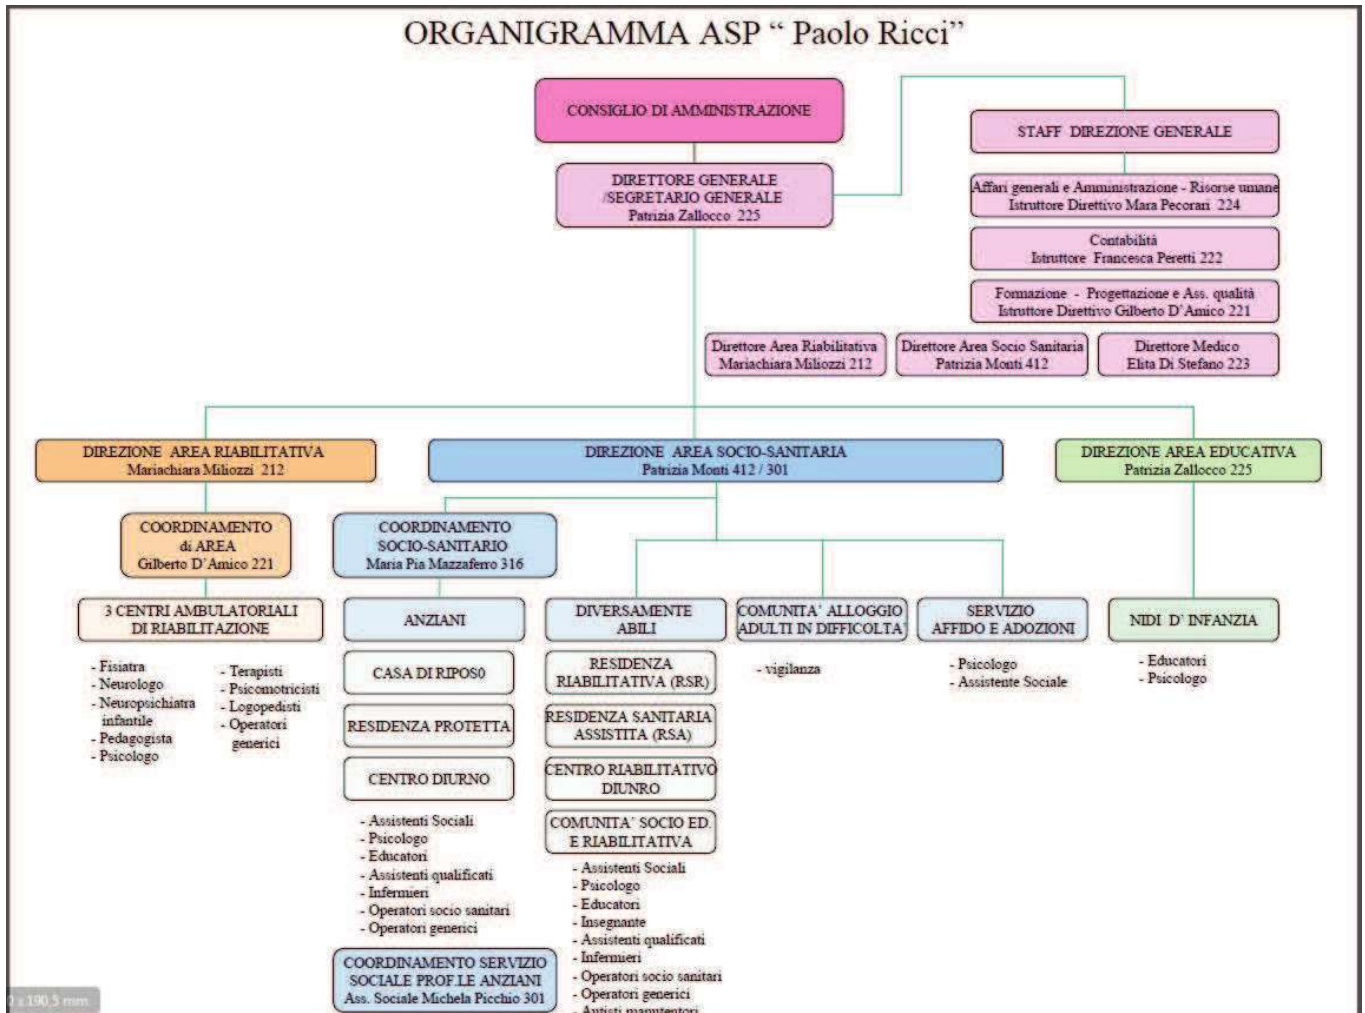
ORGANIGRAMMA ASP " Paolo Ricci"

CONSIGLIO DI AMMINISTRAZIONE

STAFF DIREZIONE GENERALE

DIRETTORE GENERALE /SEGRETARIO GENERALE Patrizia Zallocco 225

Affari generali e Amministrazione - Risorse umane Istruttore Direttivo Mara Pecorari 224

Contabilità Istruttore Francesca Peretti 222

Formazione - Progettazione e Ass. qualità Istruttore Direttivo Gilberto D'Amico 221

Direttore Area Riabilitativa Mariachiara Miliozzi 212

Direttore Area Socio Sanitaria Patrizia Monti 412

Direttore Medico Elita Di Stefano 223

DIREZIONE AREA RIABILITATIVA Mariachiara Miliozzi 212

DIREZIONE AREA SOCIO-SANITARIA Patrizia Monti 412 / 301

DIREZIONE AREA EDUCATIVA Patrizia Zallocco 225

COORDINAMENTO di AREA Gilberto D'Amico 221

COORDINAMENTO SOCIO-SANITARIO Maria Pia Mazzaferro 316

3 CENTRI AMBULATORIALI DI RIABILITAZIONE

- Fisiatra
- Neurologo
- Neuropsichiatra infantile
- Pedagogista
- Psicologo

- Terapisti
- Psicomotricisti
- Logopedisti
- Operatori generici

ANZIANI

CASA DI RIPOSO

RESIDENZA PROTETTA

CENTRO DIURNO

- Assistenti Sociali
- Psicologo
- Educatori
- Assistenti qualificati
- Infermieri
- Operatori socio sanitari
- Operatori generici

COORDINAMENTO SERVIZIO SOCIALE PROF.LE ANZIANI Ass. Sociale Michela Picchio 301

DIVERSAMENTE ABILI

RESIDENZA RIABILITATIVA (RSR)

RESIDENZA SANITARIA ASSISTITA (RSA)

CENTRO RIABILITATIVO DIURNO

COMUNITA' SOCIO ED. E RIABILITATIVA

- Assistenti Sociali
- Psicologo
- Educatori
- Insegnante
- Assistenti qualificati
- Infermieri
- Operatori socio sanitari
- Operatori generici
- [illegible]

COMUNITA' ALLOGGIO ADULTI IN DIFFICOLTA'

- vigilanza

SERVIZIO AFFIDO E ADOZIONI

- Psicologo
- Assistente Sociale

NIDI D' INFANZIA

- Educatori
- Psicologo

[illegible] x 190.5 mm